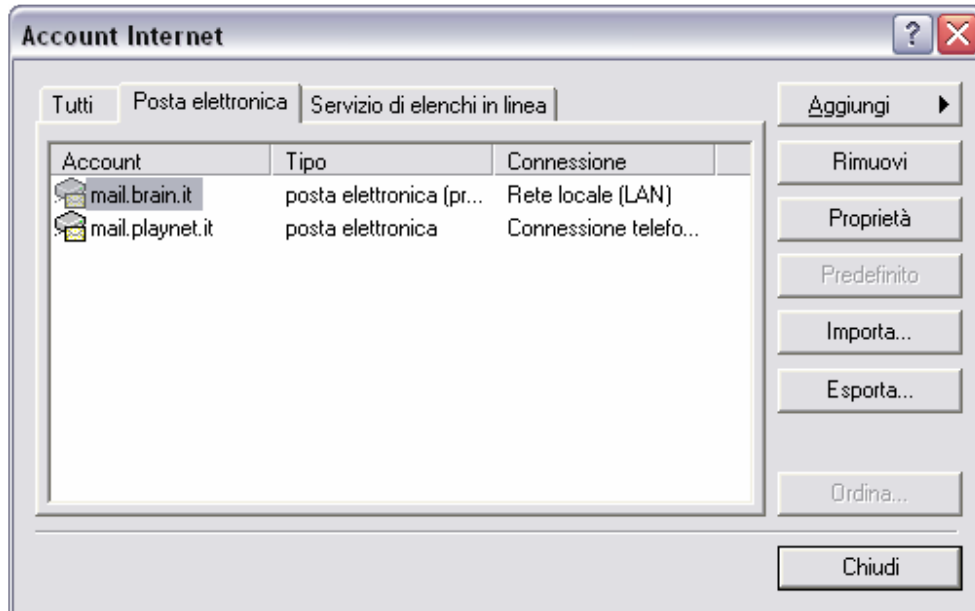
Account Internet

Tutti | Posta elettronica | Servizio di elenchi in linea

| Account | Tipo | Connessione |
|---|---|---|
| mail.brain.it | posta elettronica (pr... | Rete locale (LAN) |
| mail.playnet.it | posta elettronica | Connessione telefo... |

Aggiungi

Rimuovi

Proprietà

Predefinito

Importa...

Esporta...

Ordina...

Chiudi